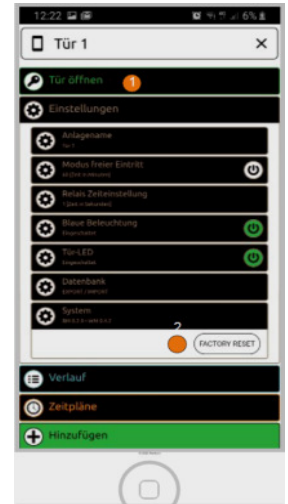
12:22

6%

Tür 1

×

Tür öffnen

1

Einstellungen

Anlagename

Tür 1

Modus freier Eintritt

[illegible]

Relais Zeiteinstellung

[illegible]

Blaue Beleuchtung

Eingeschaltet

Tür-LED

Eingeschaltet

Datenbank

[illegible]

System

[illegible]

2

FACTORY RESET

Verlauf

Zeitpläne

Hinzufügen